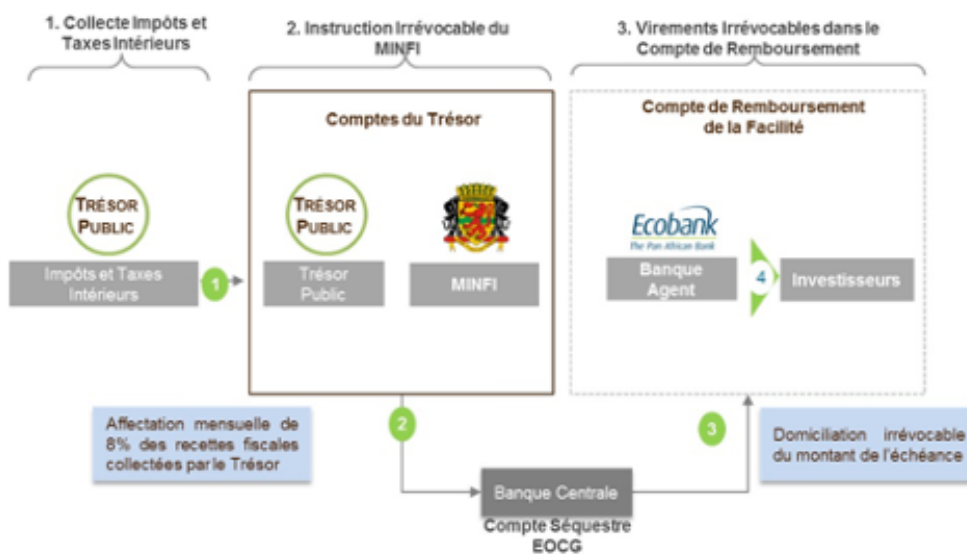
1. Collecte Impôts et Taxes Intérieurs

2. Instruction Irrévocable du MINFI

3. Virements Irrévocables dans le Compte de Remboursement

Comptes du Trésor

Compte de Remboursement de la Facilité

TRÉSOR PUBLIC

Impôts et Taxes Intérieurs

1

TRÉSOR PUBLIC

Trésor Public

MINFI

Ecobank
The Pan African Bank

Banque Agent

4

Investisseurs

Affectation mensuelle de 8% des recettes fiscales collectées par le Trésor

2

3

Domiciliation irrévocable du montant de l'échéance

Banque Centrale

Compte Séquestre EOCG